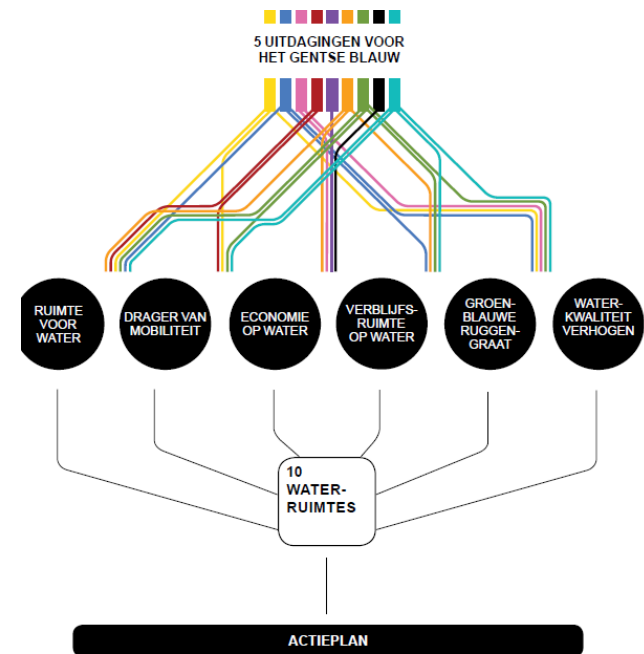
5 UITDAGINGEN VOOR HET GENTSE BLAUW

RUIMTE VOOR WATER

DRAGER VAN MOBILITEIT

ECONOMIE OP WATER

VERBLIJFSRUIMTE OP WATER

GROENBLAUWE RUGGENGRAAT

WATERKWALITEIT VERHOGEN

10 WATERRUIMTES

ACTIEPLAN